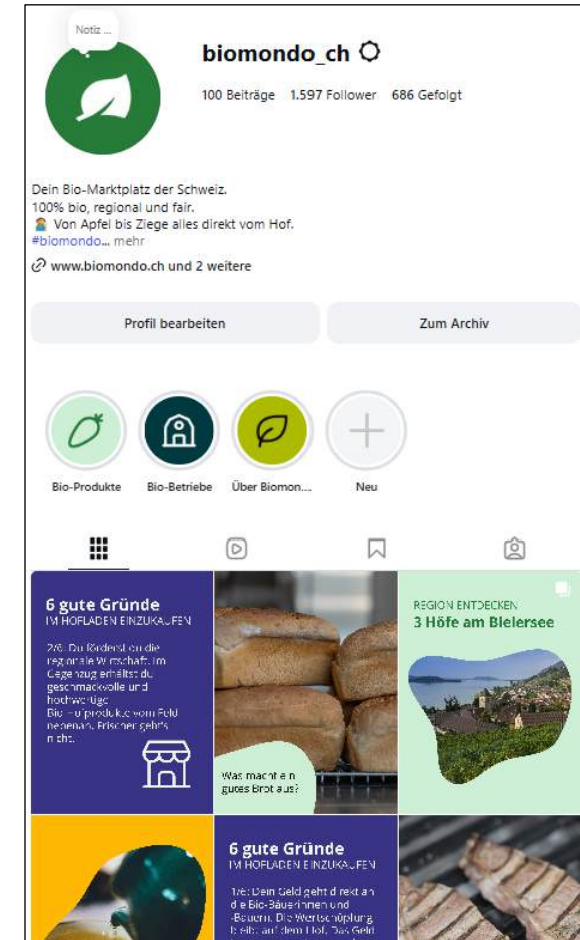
Notiz ...

biomondo_ch

100 Beiträge 1.597 Follower 686 Gefolgt

Dein Bio-Marktplatz der Schweiz.
100% bio, regional und fair.
Von Apfel bis Ziege alles direkt vom Hof.
#biomondo... mehr

www.biomondo.ch und 2 weitere

Profil bearbeiten

Zum Archiv

Bio-Produkte

Bio-Betriebe

Über Biomon...

Neu

6 gute Gründe
IM HOFLADEN EINZUKAUFEN

2/6: Du förderst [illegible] die regionale Wirtschaft. Im Gegenzug erhältst du geschmackvolle und hochwertige Bio-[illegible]produkte vom Feld nebenan. Frischer geht's nicht.

Was macht ein gutes Brot aus?

REGION ENTDECKEN
3 Höfe am Bielersee

6 gute Gründe
IM HOFLADEN EINZUKAUFEN

1/6: Dein Geld geht direkt an die Bio-Bäuerinnen und -Bauern. Die Wertschöpfung bleibt auf dem Hof. Das Geld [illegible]